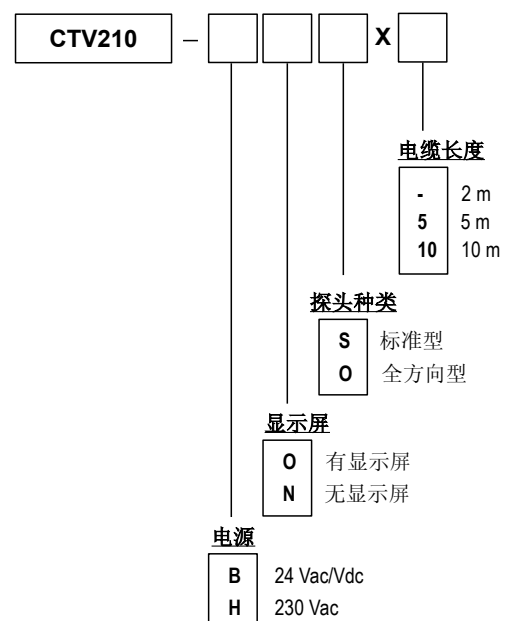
CTV210 – X

电缆长度

| - | 2 m |
|---|---|
| 5 | 5 m |
| 10 | 10 m |

探头种类

| S | 标准型 |
|---|---|
| O | 全方向型 |

显示屏

| O | 有显示屏 |
|---|---|
| N | 无显示屏 |

电源

| B | 24 Vac/Vdc |
|---|---|
| H | 230 Vac |